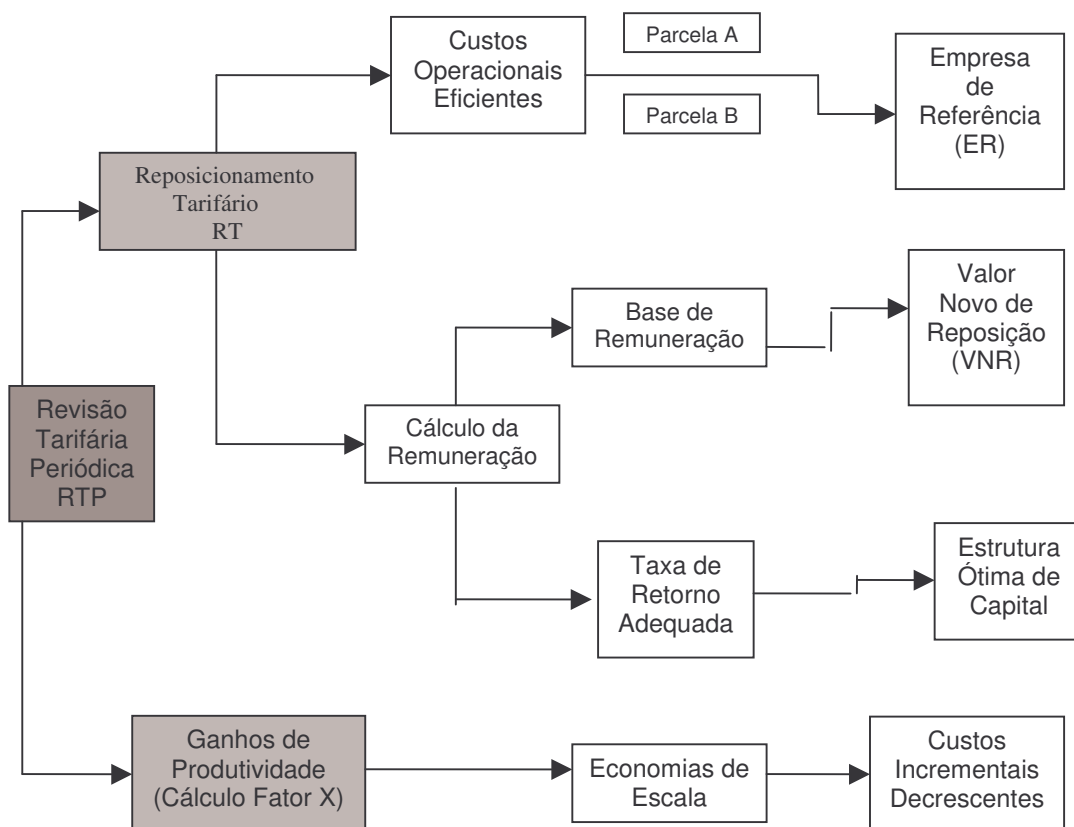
Custos Operacionais Eficientes

Parcela A

Parcela B

Empresa de Referência (ER)

Reposicionamento Tarifário RT

Valor Novo de Reposição (VNR)

Base de Remuneração

Revisão Tarifária Periódica RTP

Cálculo da Remuneração

Taxa de Retorno Adequada

Estrutura Ótima de Capital

Ganhos de Produtividade (Cálculo Fator X)

Economias de Escala

Custos Incrementais Decrescentes